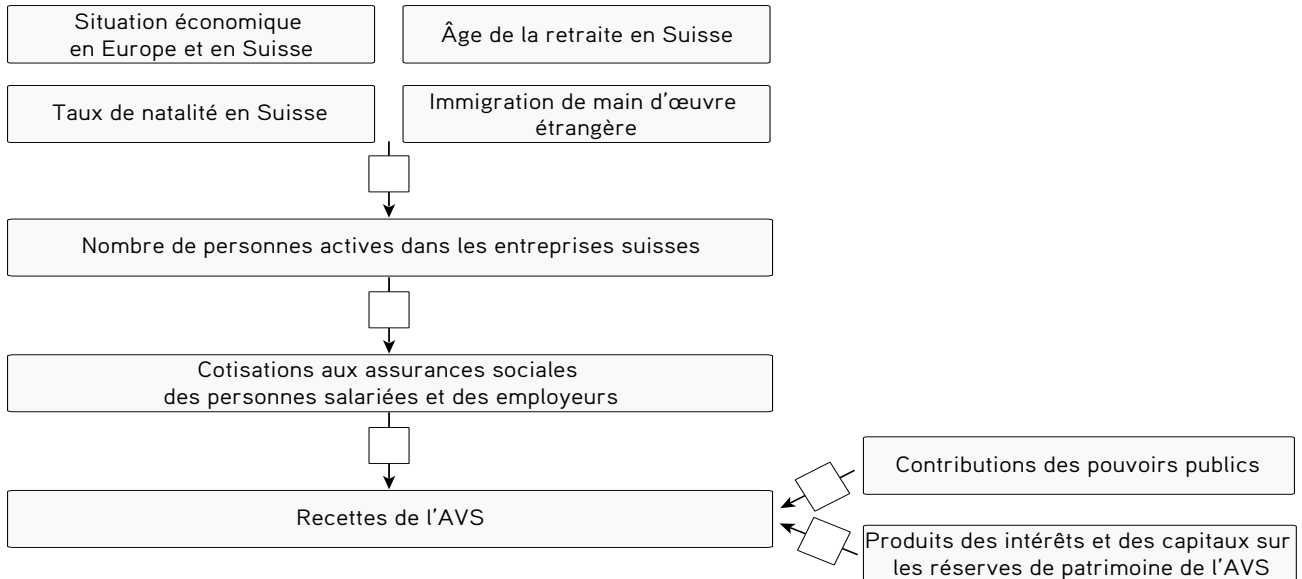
Situation économique en Europe et en Suisse

Âge de la retraite en Suisse

Taux de natalité en Suisse

Immigration de main d'œuvre étrangère

Nombre de personnes actives dans les entreprises suisses

Cotisations aux assurances sociales des personnes salariées et des employeurs

Contributions des pouvoirs publics

Recettes de l'AVS

Produits des intérêts et des capitaux sur les réserves de patrimoine de l'AVS